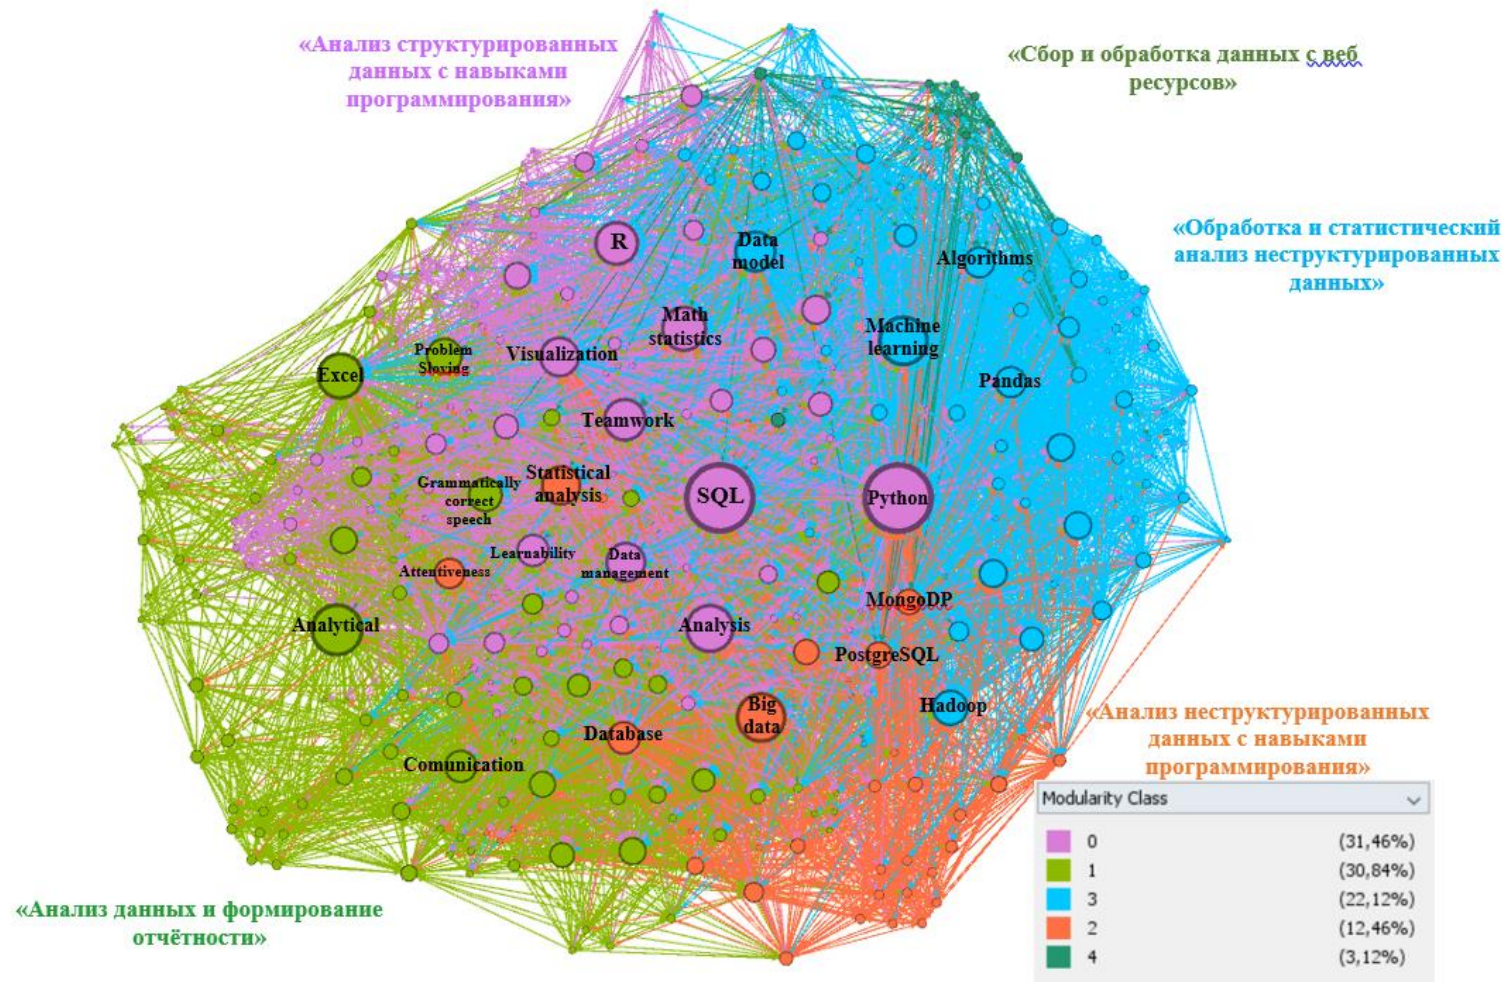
«Анализ структурированных данных с навыками программирования»

«Сбор и обработка данных с веб ресурсов»

«Обработка и статистический анализ неструктурированных данных»

R

Data model

Algorithms

Math statistics

Machine learning

Problem Sloving

Visualization

Excel

Pandas

Teamwork

Grammatically correct speech

Statistical analysis

SQL

Python

Learnability

Data management

Attentiveness

MongoDP

Analytical

Analysis

PostgreSQL

Big data

Hadoop

Database

«Анализ неструктурированных данных с навыками программирования»

Comunication

«Анализ данных и формирование отчётности»

Modularity Class

| | |
|---|---|
| 0 | (31,46%) |
| 1 | (30,84%) |
| 3 | (22,12%) |
| 2 | (12,46%) |
| 4 | (3,12%) |